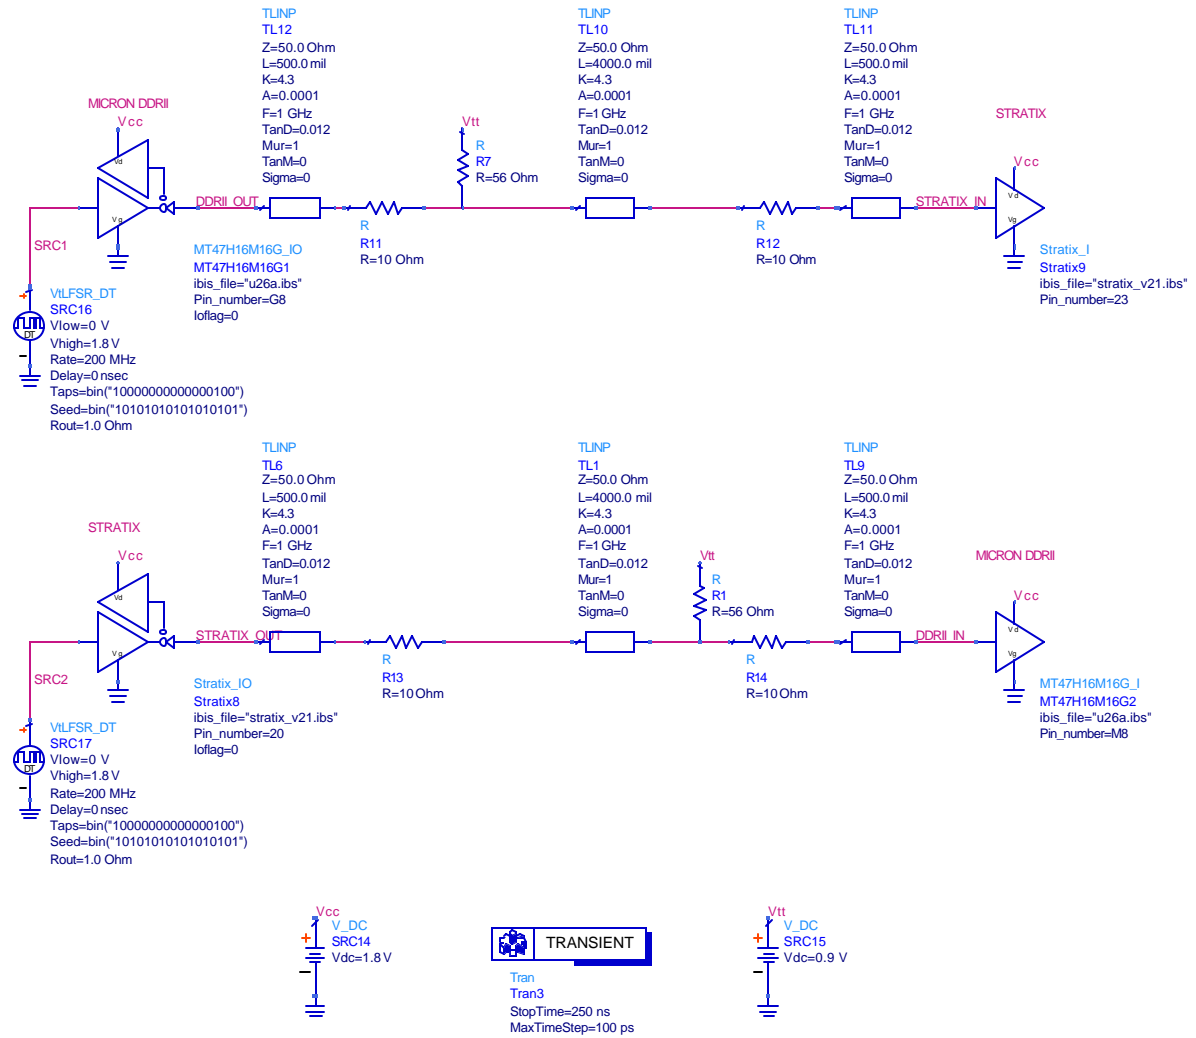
TLINP
TL12
Z=50.0 Ohm
L=500.0 mil
K=4.3
A=0.0001
F=1 GHz
TanD=0.012
Mur=1
TanM=0
Sigma=0

TLINP
TL10
Z=50.0 Ohm
L=4000.0 mil
K=4.3
A=0.0001
F=1 GHz
TanD=0.012
Mur=1
TanM=0
Sigma=0

TLINP
TL11
Z=50.0 Ohm
L=500.0 mil
K=4.3
A=0.0001
F=1 GHz
TanD=0.012
Mur=1
TanM=0
Sigma=0

MICRON DDRII
Vcc
Vd
Vg
DDRII_OUT
Vtt
R
R7
R=56 Ohm
STRATIX
Vcc
Vd
Vg
STRATIX_IN

SRC1
R
R11
R=10 Ohm
R
R12
R=10 Ohm

MT47H16M16G_IO
MT47H16M16G1
ibis_file="u26a.ibs"
Pin_number=G8
Ioflag=0

Stratix_I
Stratix9
ibis_file="stratix_v21.ibs"
Pin_number=23

VtLFSR_DT
SRC16
Vlow=0 V
Vhigh=1.8 V
Rate=200 MHz
Delay=0 nsec
Taps=bin("1000000000000100")
Seed=bin("1010101010101010")
Rout=1.0 Ohm
DT

TLINP
TL6
Z=50.0 Ohm
L=500.0 mil
K=4.3
A=0.0001
F=1 GHz
TanD=0.012
Mur=1
TanM=0
Sigma=0

TLINP
TL1
Z=50.0 Ohm
L=4000.0 mil
K=4.3
A=0.0001
F=1 GHz
TanD=0.012
Mur=1
TanM=0
Sigma=0

TLINP
TL9
Z=50.0 Ohm
L=500.0 mil
K=4.3
A=0.0001
F=1 GHz
TanD=0.012
Mur=1
TanM=0
Sigma=0

STRATIX
Vcc
Vd
Vg
STRATIX_OUT
Vtt
R
R1
R=56 Ohm
MICRON DDRII
Vcc
Vd
Vg
DDRII_IN

SRC2
R
R13
R=10 Ohm
R
R14
R=10 Ohm

Stratix_IO
Stratix8
ibis_file="stratix_v21.ibs"
Pin_number=20
Ioflag=0

MT47H16M16G_I
MT47H16M16G2
ibis_file="u26a.ibs"
Pin_number=M8

VtLFSR_DT
SRC17
Vlow=0 V
Vhigh=1.8 V
Rate=200 MHz
Delay=0 nsec
Taps=bin("1000000000000100")
Seed=bin("1010101010101010")
Rout=1.0 Ohm
DT

Vcc
V_DC
SRC14
Vdc=1.8 V

TRANSIENT
Tran
Tran3
StopTime=250 ns
MaxTimeStep=100 ps

Vtt
V_DC
SRC15
Vdc=0.9 V